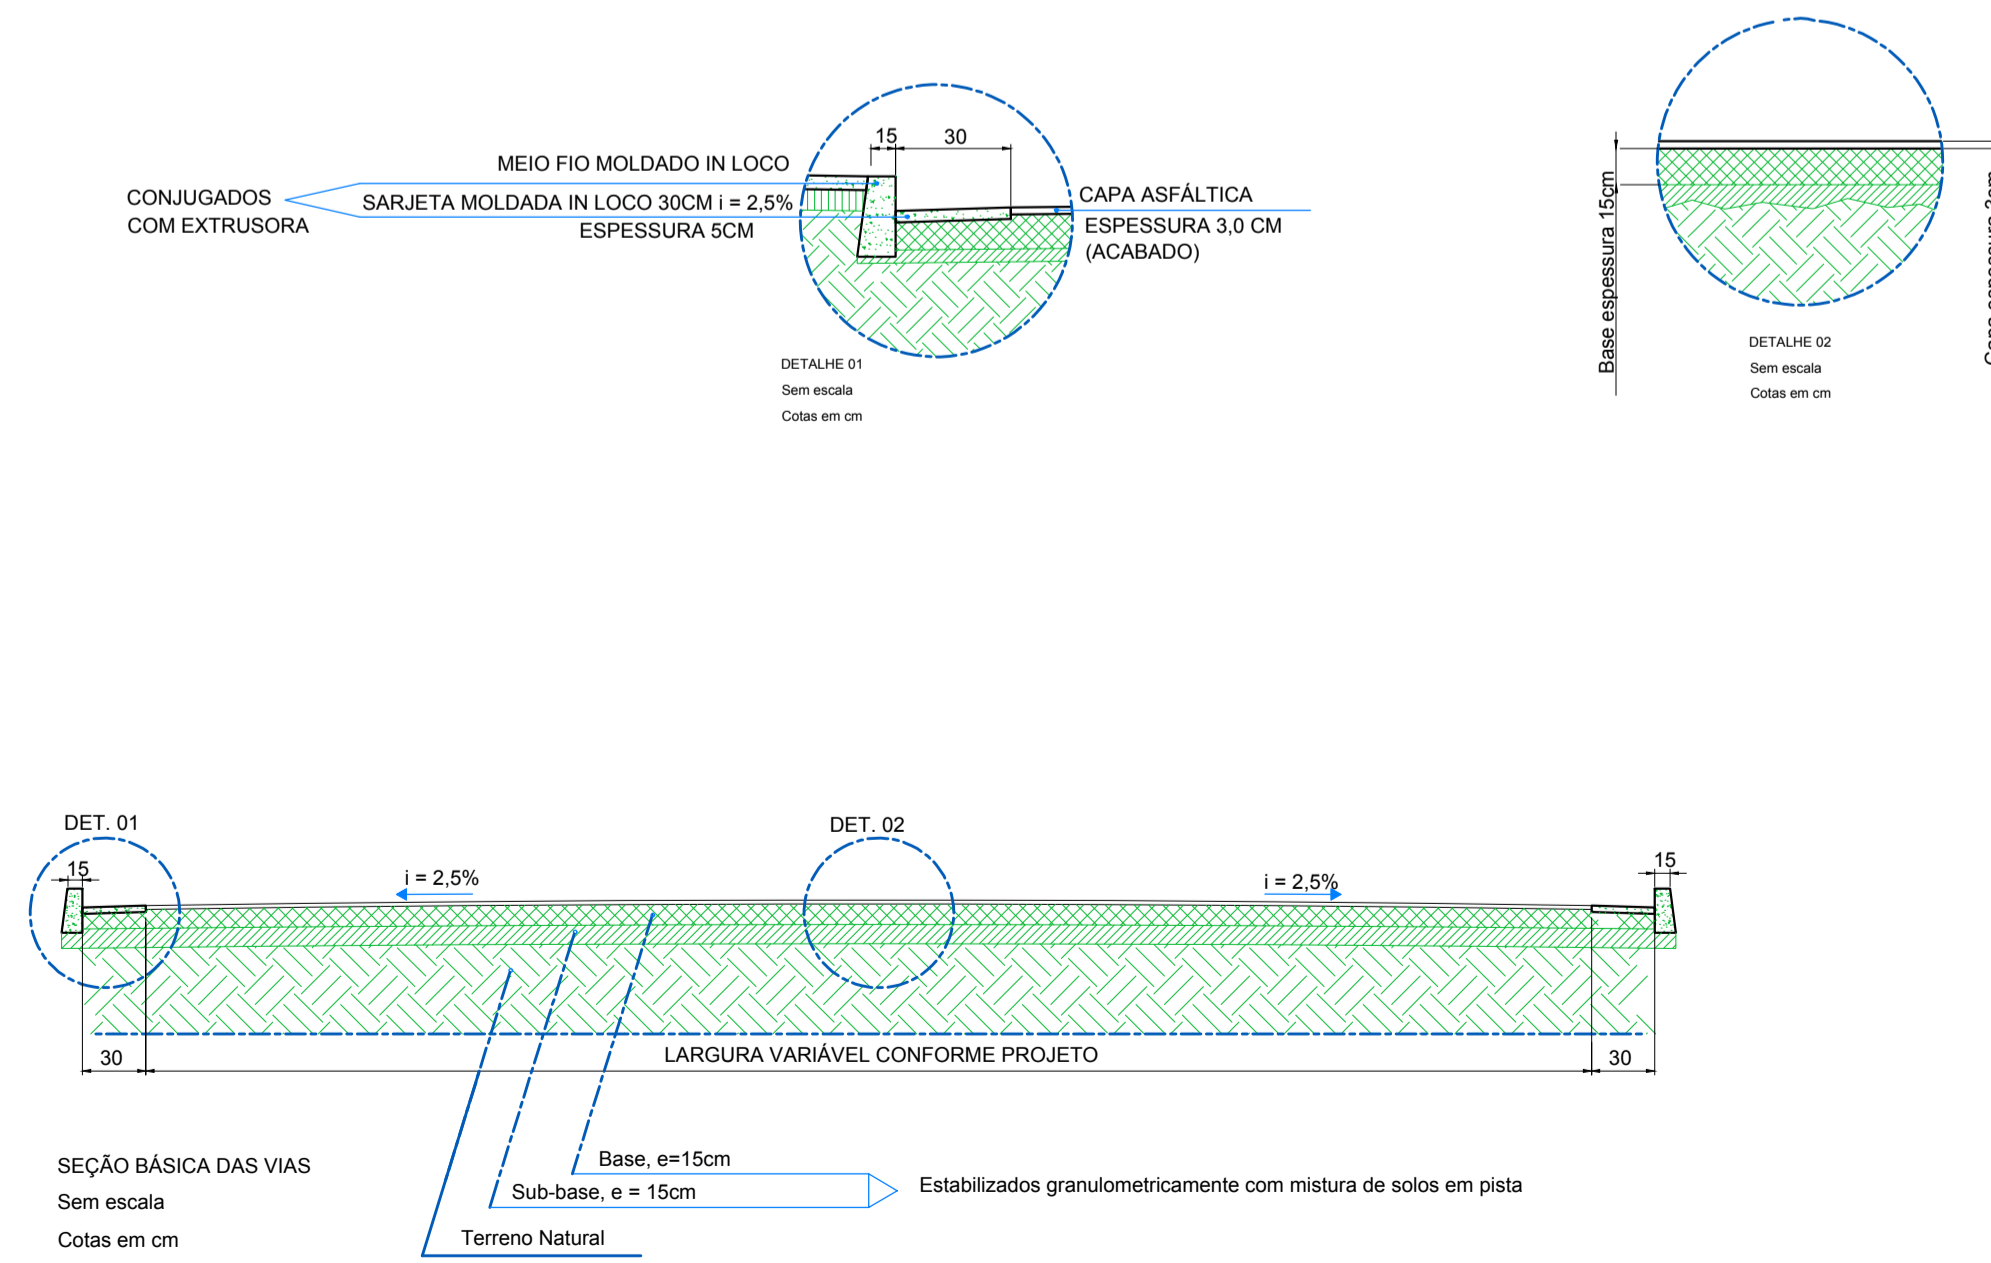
15 30

MEIO FIO MOLDADO IN LOCO

CONJUGADOS COM EXTRUSORA

SARJETA MOLDADA IN LOCO 30CM i = 2,5% ESPESSURA 5CM

CAPA ASFÁLTICA ESPESSURA 3,0 CM (ACABADO)

DETALHE 01
Sem escala
Cotas em cm

Base espessura 15cm

Capa espessura 3cm

DETALHE 02
Sem escala
Cotas em cm

DET. 01

DET. 02

15

i = 2,5%

i = 2,5%

15

30

LARGURA VARIÁVEL CONFORME PROJETO

30

SEÇÃO BÁSICA DAS VIAS
Sem escala
Cotas em cm

Base, e=15cm

Sub-base, e = 15cm

Estabilizados granulometricamente com mistura de solos em pista

Terreno Natural